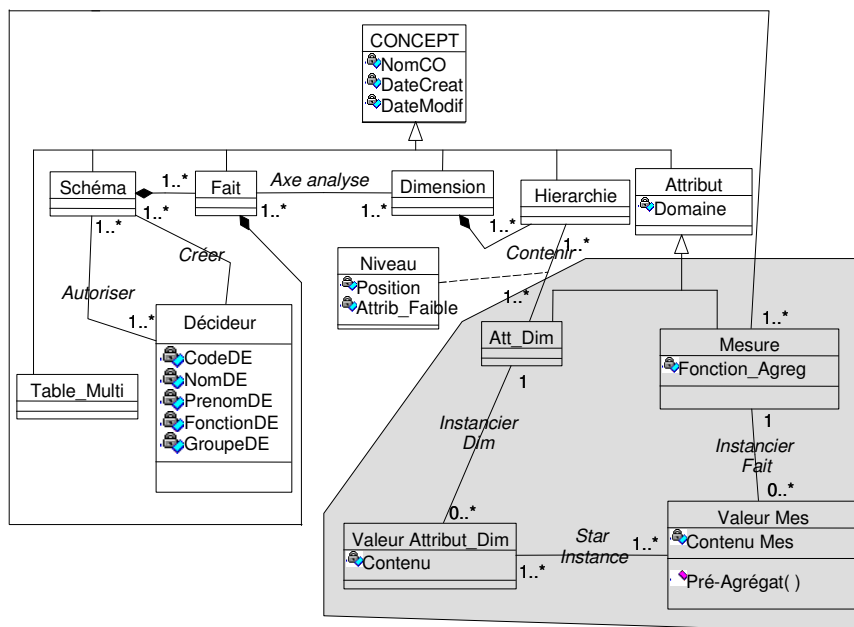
CONCEPT
NomCO
DateCreat
DateModif

Schéma
1..*
Fait
Axe analyse
Dimension
Hierarchie
Attribut
Domaine
1..*
1..*
1..*
1..*
1..*
Créer
Contenir
1..*
Niveau
Position
Attrib_Faible
Autoriser
1..*
1..*
Décideur
CodeDE
NomDE
PrenomDE
FonctionDE
GroupeDE
Att_Dim
1..*
Mesure
Fonction_Agreg
Table_Multi
1
1
Instancier Dim
Instancier Fait
0..*
0..*
Valeur Attribut_Dim
Contenu
Star Instance
1..*
1..*
Valeur Mes
Contenu Mes
Pré-Agrégat( )